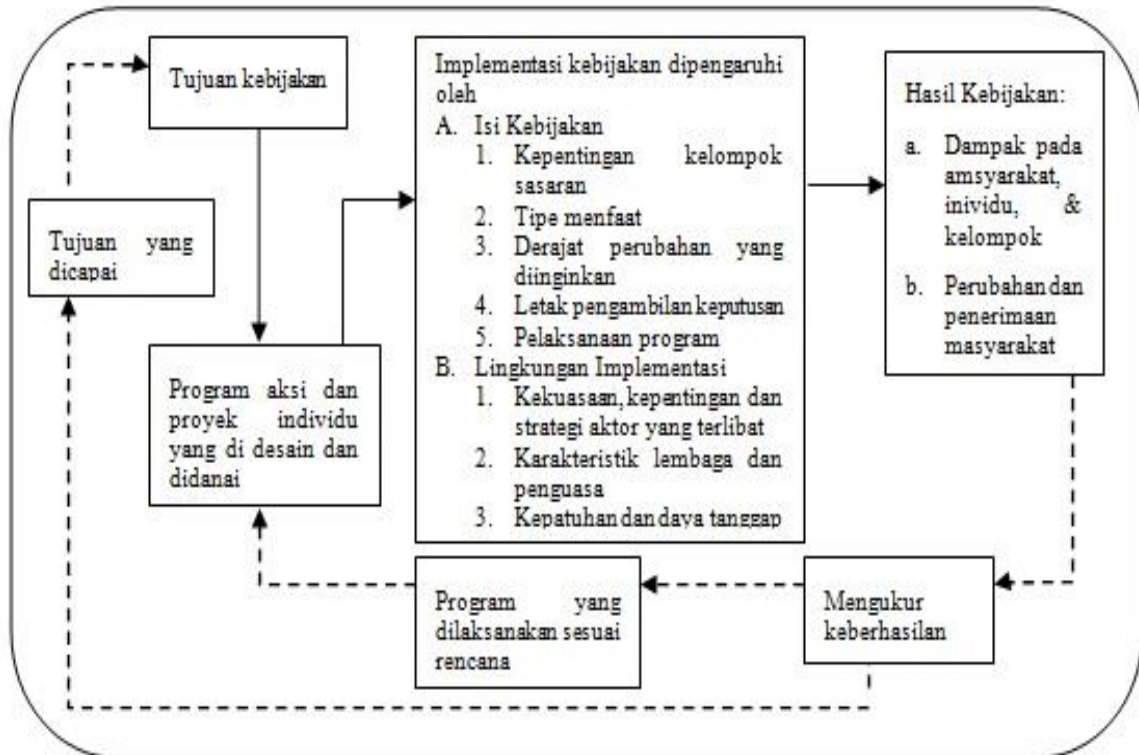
Tujuan kebijakan

Tujuan yang dicapai

Program aksi dan proyek individu yang di desain dan didanai

Implementasi kebijakan dipengaruhi oleh
A. Isi Kebijakan
1. Kepentingan kelompok sasaran
2. Tipe menfaat
3. Derajat perubahan yang diinginkan
4. Letak pengambilan keputusan
5. Pelaksanaan program
B. Lingkungan Implementasi
1. Kekuasaan, kepentingan dan strategi aktor yang terlibat
2. Karakteristik lembaga dan penguasa
3. Kepatuhan dan daya tanggap

Hasil Kebijakan:
a. Dampak pada amsyarakat, inividu, & kelompok
b. Perubahan dan penerimaan masyarakat

Program yang dilaksanakan sesuai rencana

Mengukur keberhasilan